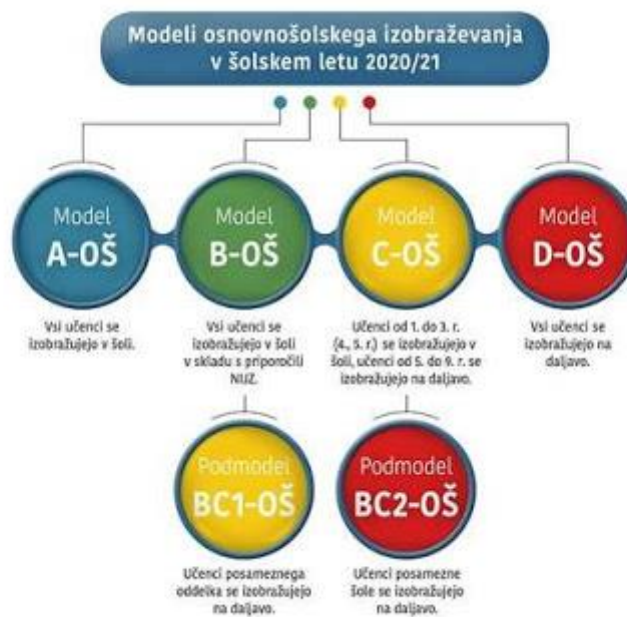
Modeli osnovnošolskega izobraževanja v šolskem letu 2020/21

Model
A-OŠ

Vsi učenci se izobražujejo v šoli.

Model
B-OŠ

Vsi učenci se izobražujejo v šoli v skladu s priporočili NIJZ.

Model
C-OŠ

Učenci od 1. do 3. r. (4., 5. r.) se izobražujejo v šoli, učenci od 5. do 9. r. se izobražujejo na daljavo.

Model
D-OŠ

Vsi učenci se izobražujejo na daljavo.

Podmodel
BC1-OŠ

Učenci posameznega oddelka se izobražujejo na daljavo.

Podmodel
BC2-OŠ

Učenci posamezne šole se izobražujejo na daljavo.